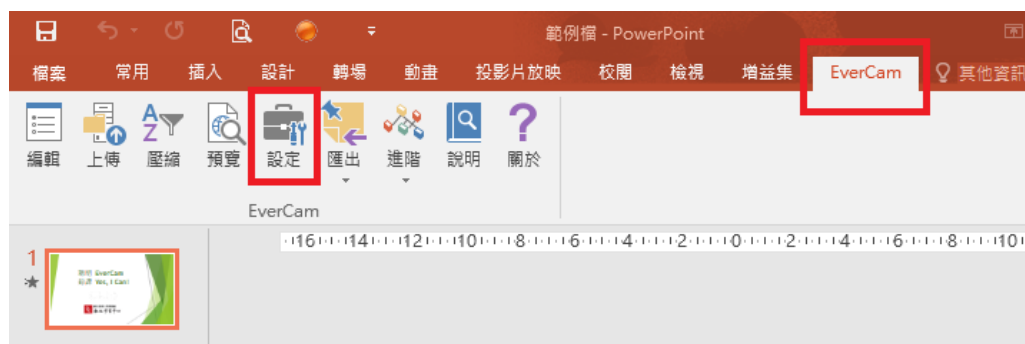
範例檔 - PowerPoint

檔案 常用 插入 設計 轉場 動畫 投影片放映 校閱 檢視 增益集 EverCam 其他資訊

編輯 上傳 壓縮 預覽 設定 匯出 進階 說明 關於

EverCam

16 14 12 10 8 6 4 2 0 2 4 6 8 10

1

歡迎 EverCam
我們 Yes, I Can!